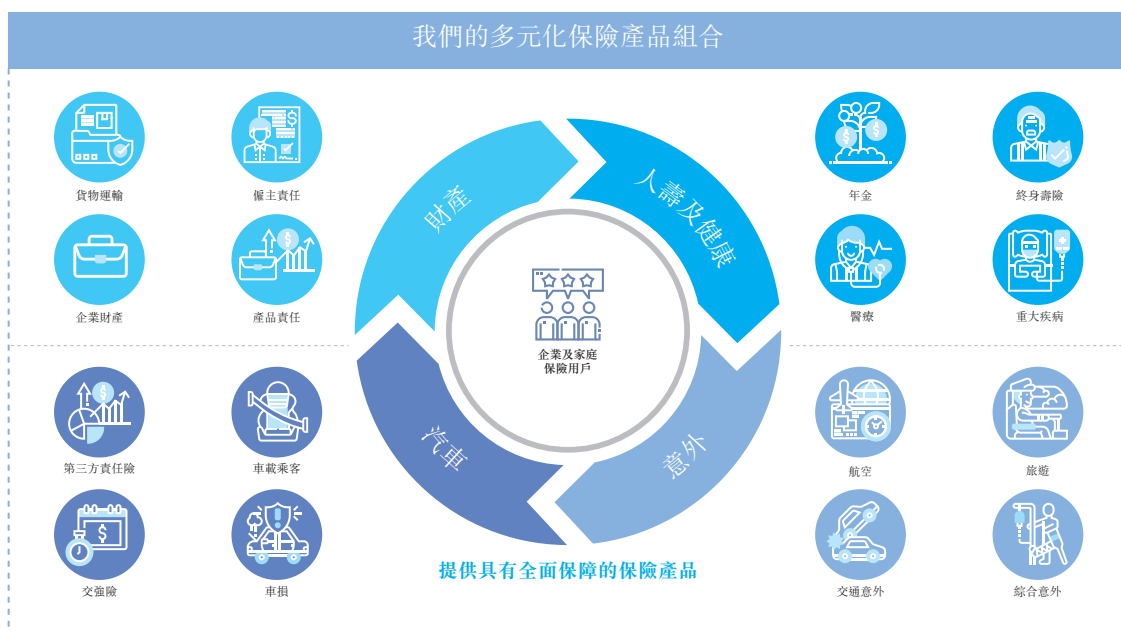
我們的多元化保險產品組合

貨物運輸

僱主責任

企業財產

產品責任

第三方責任險

車載乘客

交強險

車損

財產

人壽及健康

汽車

意外

企業及家庭
保險用戶

提供具有全面保障的保險產品

年金

終身壽險

醫療

重大疾病

航空

旅遊

交通意外

綜合意外